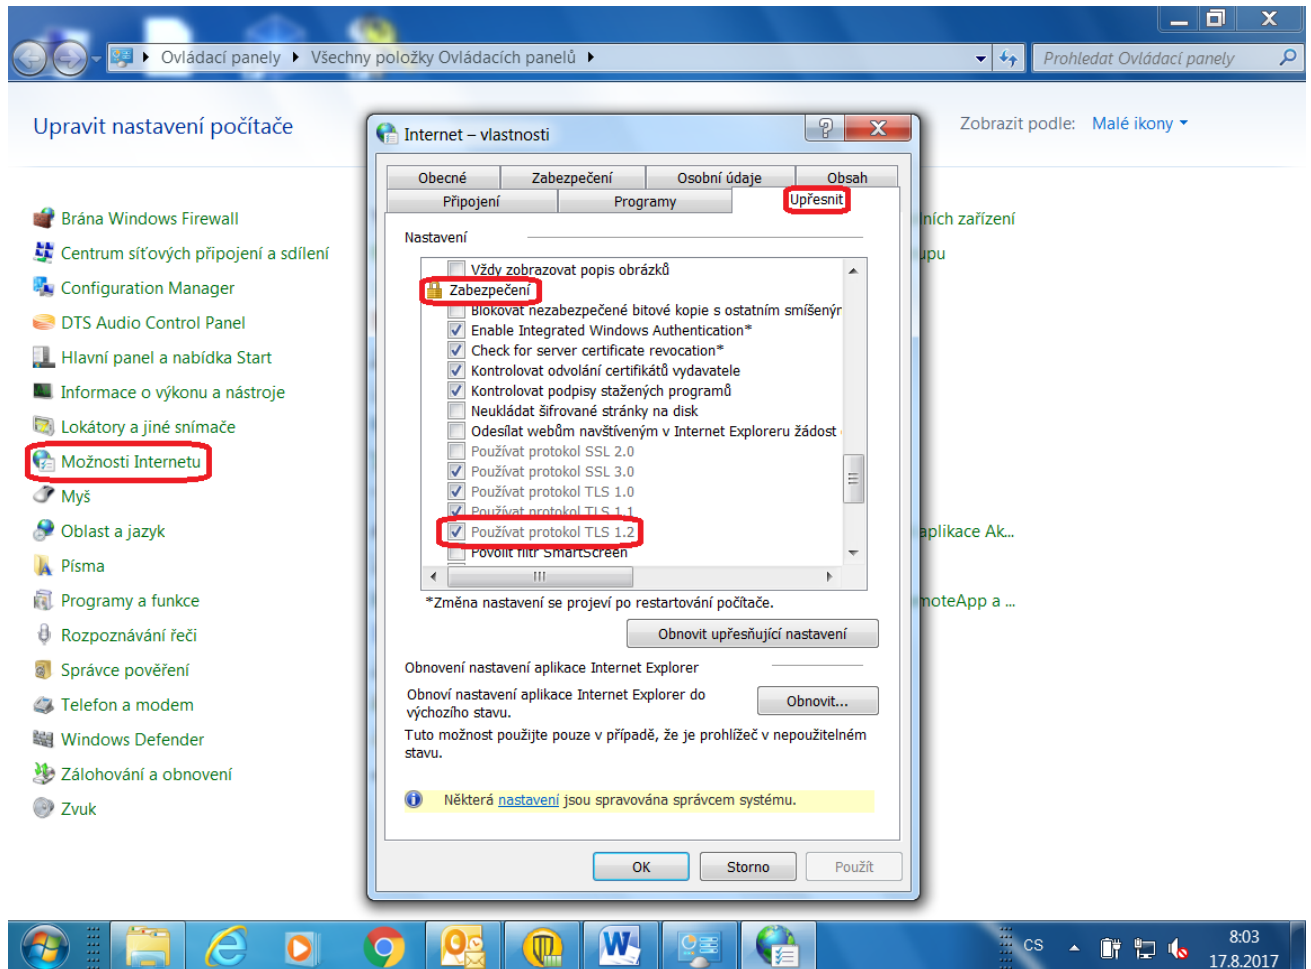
Ovládací panely ▸ Všechny položky Ovládacích panelů ▸

Prohledat Ovládací panely

Upravit nastavení počítače

Zobrazit podle: Malé ikony

Brána Windows Firewall
Centrum síťových připojení a sdílení
Configuration Manager
DTS Audio Control Panel
Hlavní panel a nabídka Start
Informace o výkonu a nástroje
Lokátory a jiné snímače
Možnosti Internetu
Myš
Oblast a jazyk
Písma
Programy a funkce
Rozpoznávání řeči
Správce pověření
Telefon a modem
Windows Defender
Zálohování a obnovení
Zvuk

ních zařízení
upu
aplikace Ak...
moteApp a ...

Internet – vlastnosti

Obecné | Zabezpečení | Osobní údaje | Obsah
Připojení | Programy | Upřesnit

Nastavení

Vždy zobrazovat popis obrázků
Zabezpečení
Blokovat nezabezpečené bitové kopie s ostatním smíšený
Enable Integrated Windows Authentication*
Check for server certificate revocation*
Kontrolovat odvolání certifikátů vydavatele
Kontrolovat podpisy stažených programů
Neukládat šifrované stránky na disk
Odesílat webům navštíveným v Internet Exploreru žádost
Používat protokol SSL 2.0
Používat protokol SSL 3.0
Používat protokol TLS 1.0
Používat protokol TLS 1.1
Používat protokol TLS 1.2
Povolit filtr SmartScreen

*Změna nastavení se projeví po restartování počítače.

Obnovit upřesňující nastavení

Obnovení nastavení aplikace Internet Explorer

Obnoví nastavení aplikace Internet Explorer do výchozího stavu.

Obnovit...

Tuto možnost použijte pouze v případě, že je prohlížeč v nepoužitelném stavu.

Některá nastavení jsou spravována správcem systému.

OK | Storno | Použít

CS
8:03
17.8.2017